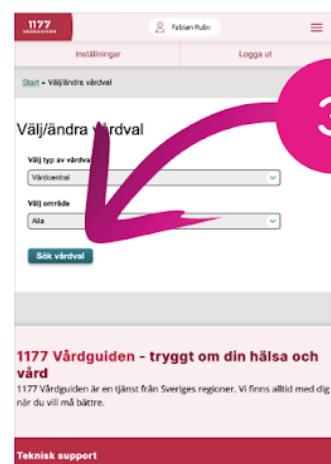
1177 VÅRDGUIDEN

Fabian Rubc

Inställningar

Logga ut

Start » Välj/ändra vårdval

Välj/ändra vårdval

Välj typ av vårdval

Vårdcentral

Välj område

Alla

Sök vårdval

3

1177 Vårdguiden – tryggt om din hälsa och vård

1177 Vårdguiden är en tjänst från Sveriges regioner. Vi finns alltid med dig när du vill må bättre.

Teknisk support